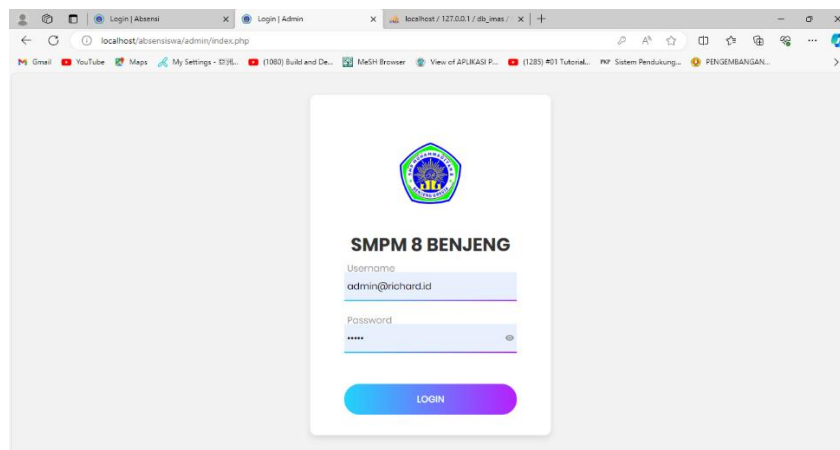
Login | Absensi
Login | Admin
localhost / 127.0.0.1 / db_imas /
localhost/absensiswa/admin/index.php
Gmail YouTube Maps My Settings - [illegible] (1080) Build and De... MeSH Browser View of APLIKASI P... (1285) #01 Tutorial... Sistem Pendukung... PENGEMBANGAN...

SMPM 8 BENJENG
Username
admin@richard.id
Password
•••••
LOGIN